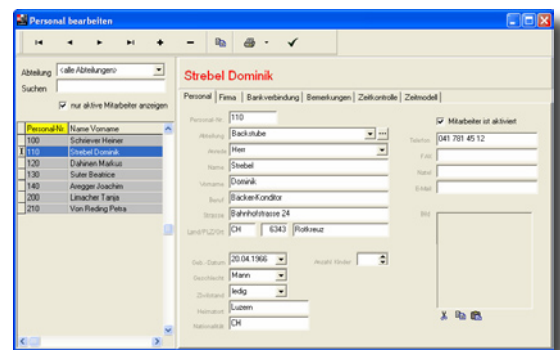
Personal bearbeiten

Abteilung <alle Abteilungen>
Suchen
nur aktive Mitarbeiter anzeigen

| Personal-Nr. | Name Vorname |
|---|---|
| 100 | Schiever Heiner |
| 110 | Strebel Dominik |
| 120 | Dahinen Markus |
| 130 | Suter Beatrice |
| 140 | Aregger Joachim |
| 200 | Limacher Tanja |
| 210 | Von Reding Petra |

Strebel Dominik

Personal | Firma | Bankverbindung | Bemerkungen | Zeitkontrolle | Zeitmodell

Personal-Nr. 110
Abteilung Backstube
Anrede Herr
Name Strebel
Vorname Dominik
Beruf Bäcker-Konditor
Strasse Bahnhofstrasse 24
Land/PLZ/Ort CH 6343 Rotkreuz

Geb.-Datum 20.04.1966
Anzahl Kinder
Geschlecht Mann
Zivilstand ledig
Heimatort Luzern
Nationalität CH

Mitarbeiter ist aktiviert
Telefon 041 781 45 12
FAX
Natel
E-Mail
Bild